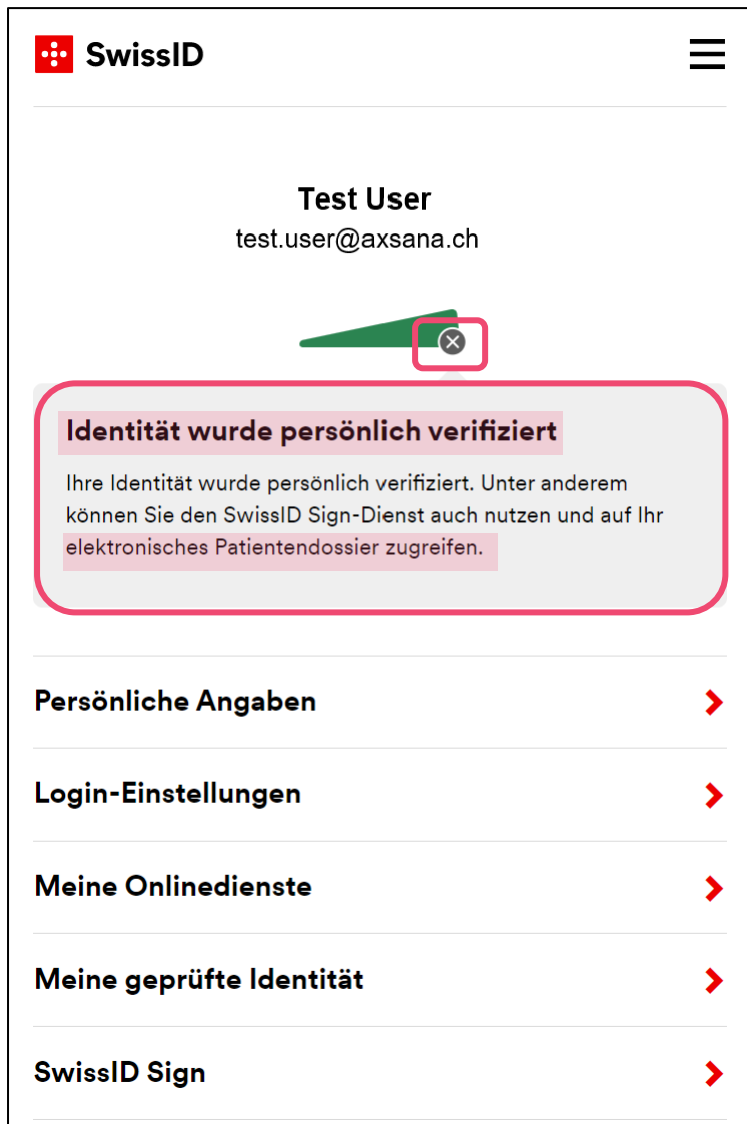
SwissID

Test User
test.user@axsana.ch

Identität wurde persönlich verifiziert

Ihre Identität wurde persönlich verifiziert. Unter anderem können Sie den SwissID Sign-Dienst auch nutzen und auf Ihr elektronisches Patientendossier zugreifen.

Persönliche Angaben

Login-Einstellungen

Meine Onlinedienste

Meine geprüfte Identität

SwissID Sign